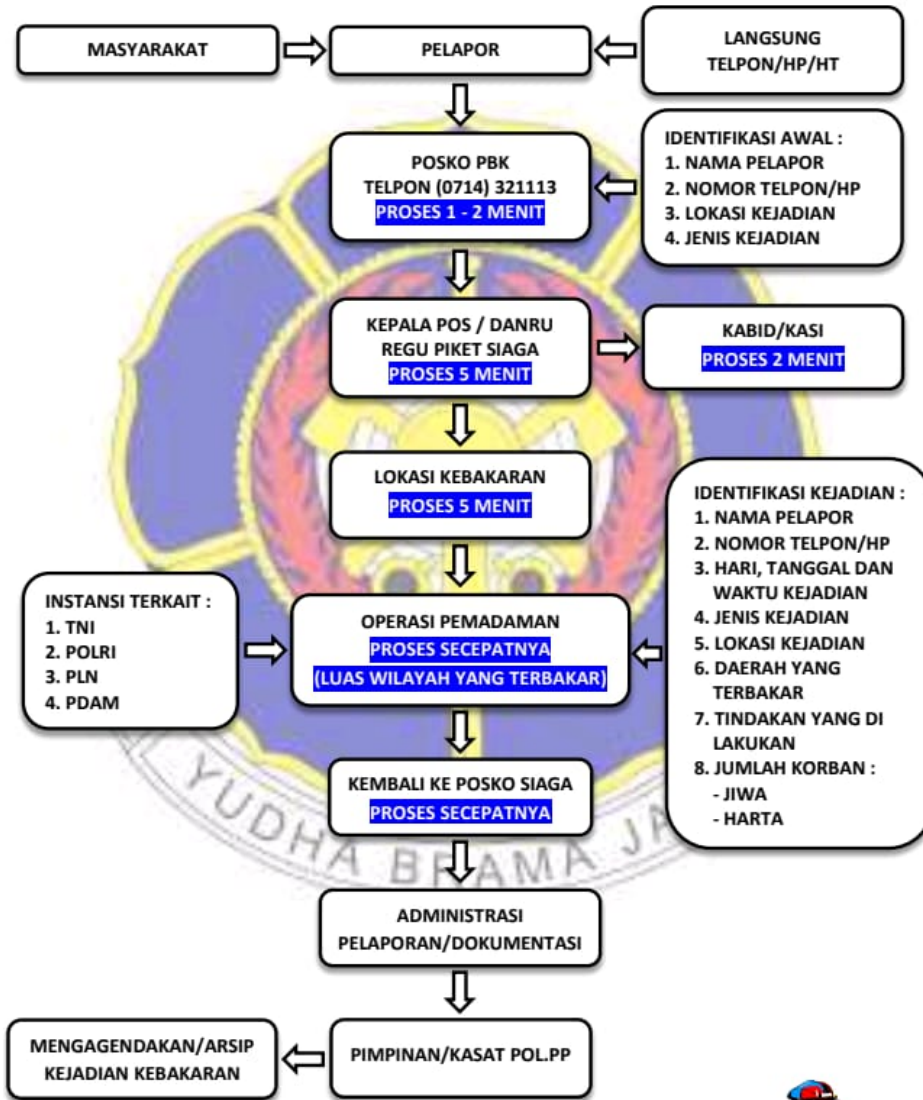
MASYARAKAT

PELAPOR

LANGSUNG
TELPON/HP/HT

POSKO PBK
TELPON (0714) 321113
PROSES 1 - 2 MENIT

IDENTIFIKASI AWAL :
1. NAMA PELAPOR
2. NOMOR TELPON/HP
3. LOKASI KEJADIAN
4. JENIS KEJADIAN

KEPALA POS / DANRU
REGU PIKET SIAGA
PROSES 5 MENIT

KABID/KASI
PROSES 2 MENIT

LOKASI KEBAKARAN
PROSES 5 MENIT

IDENTIFIKASI KEJADIAN :
1. NAMA PELAPOR
2. NOMOR TELPON/HP
3. HARI, TANGGAL DAN WAKTU KEJADIAN
4. JENIS KEJADIAN
5. LOKASI KEJADIAN
6. DAERAH YANG TERBAKAR
7. TINDAKAN YANG DI LAKUKAN
8. JUMLAH KORBAN :
- JIWA
- HARTA

INSTANSI TERKAIT :
1. TNI
2. POLRI
3. PLN
4. PDAM

OPERASI PEMADAMAN
PROSES SECEPATNYA
(LUAS WILAYAH YANG TERBAKAR)

KEMBALI KE POSKO SIAGA
PROSES SECEPATNYA

YUDHA BRAMA JA

ADMINISTRASI
PELAPORAN/DOKUMENTASI

MENGAGENDAKAN/ARSIP
KEJADIAN KEBAKARAN

PIMPINAN/KASAT POL.PP